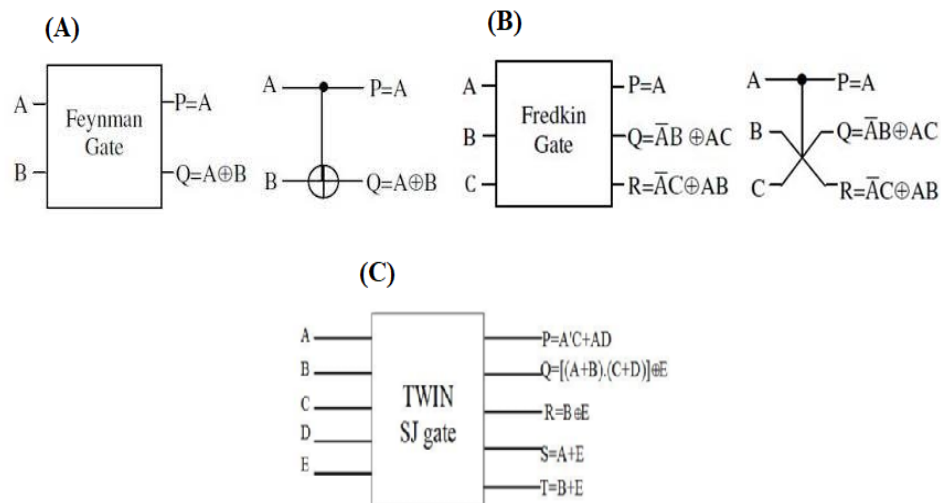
(A)

A

B

Feynman Gate

P=A

Q=A⊕B

A

P=A

B

Q=A⊕B

(B)

A

B

C

Fredkin Gate

P=A

Q=$\overline{A}$B ⊕AC

R=$\overline{A}$C⊕AB

A

P=A

B

Q=$\overline{A}$B⊕AC

C

R=$\overline{A}$C⊕AB

(C)

A

B

C

D

E

TWIN SJ gate

P=A'C+AD

Q=[(A+B).(C+D)]⊕E

R=B⊕E

S=A+E

T=B+E